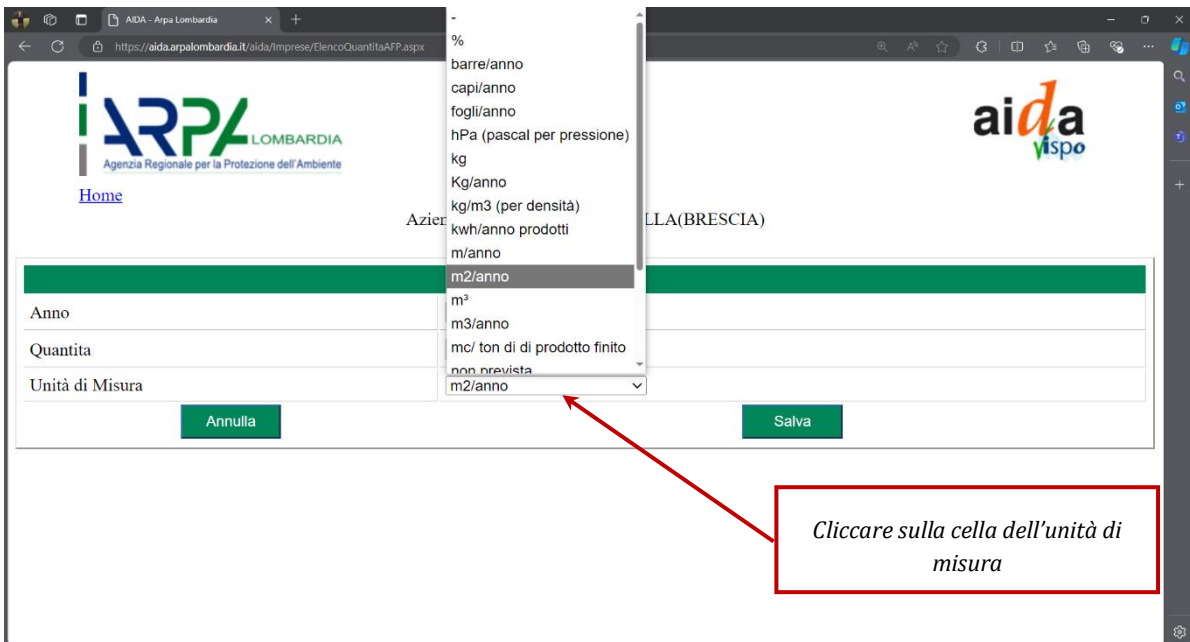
AIDA - Arpa Lombardia

https://aida.arpalombardia.it/aida/Imprese/ElencoQuantitaAFP.aspx

ARPA LOMBARDIA
Agenzia Regionale per la Protezione dell'Ambiente

aida vispo

Home

Azien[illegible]LLA(BRESCIA)

-
%
barre/anno
capi/anno
fogli/anno
hPa (pascal per pressione)
kg
Kg/anno
kg/m3 (per densità)
kwh/anno prodotti
m/anno
m2/anno
m³
m3/anno
mc/ ton di di prodotto finito
non prevista

Anno

Quantita

Unità di Misura | m2/anno

Annulla

Salva

Cliccare sulla cella dell'unità di misura